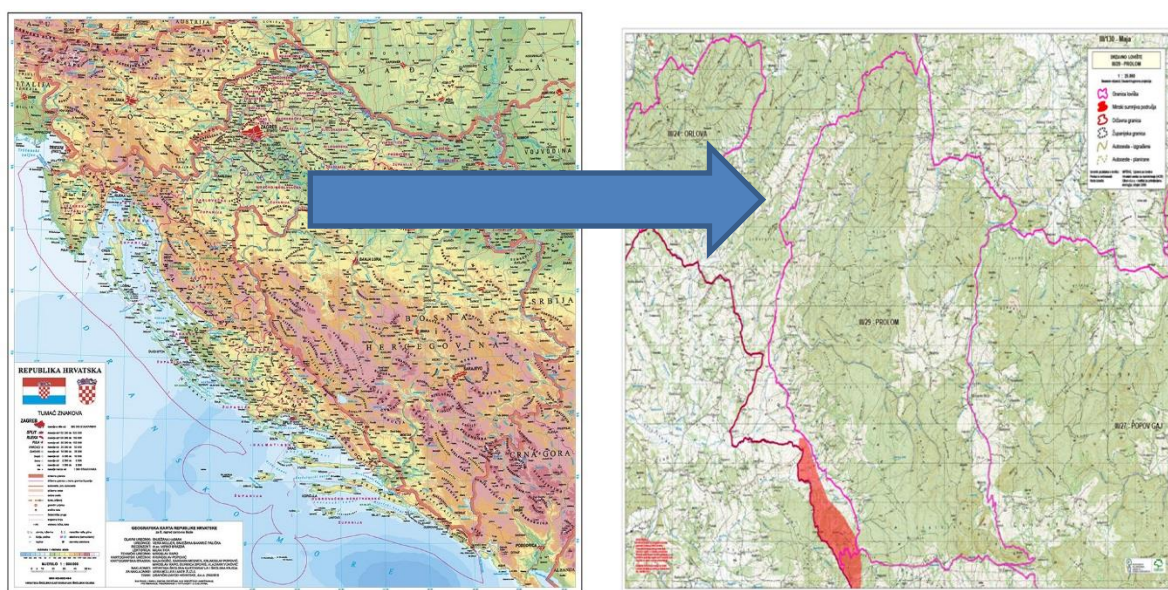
AUSTRIJA
M A Đ A R S K A
VOJVODINA
SRBIJA
B O S N A
H E R C E G O V I N A
CRNA GORA
J A D R A N S K O
REPUBLIKA HRVATSKA
TUMAČ ZNAKOVA
MJERILO 1 : 1 000 000
GEOGRAFSKA KARTA REPUBLIKE HRVATSKE

00/130 - Maja
00/24 - ORLOVA
00/29 - PROLOM
00/27 - POPOV GAJ
1 : 25 000
Granica šumskog područja
Minski sumnjiva područja
Državna granica
Županijska granica
Autoceste - izgrađene
Autoceste - planirane